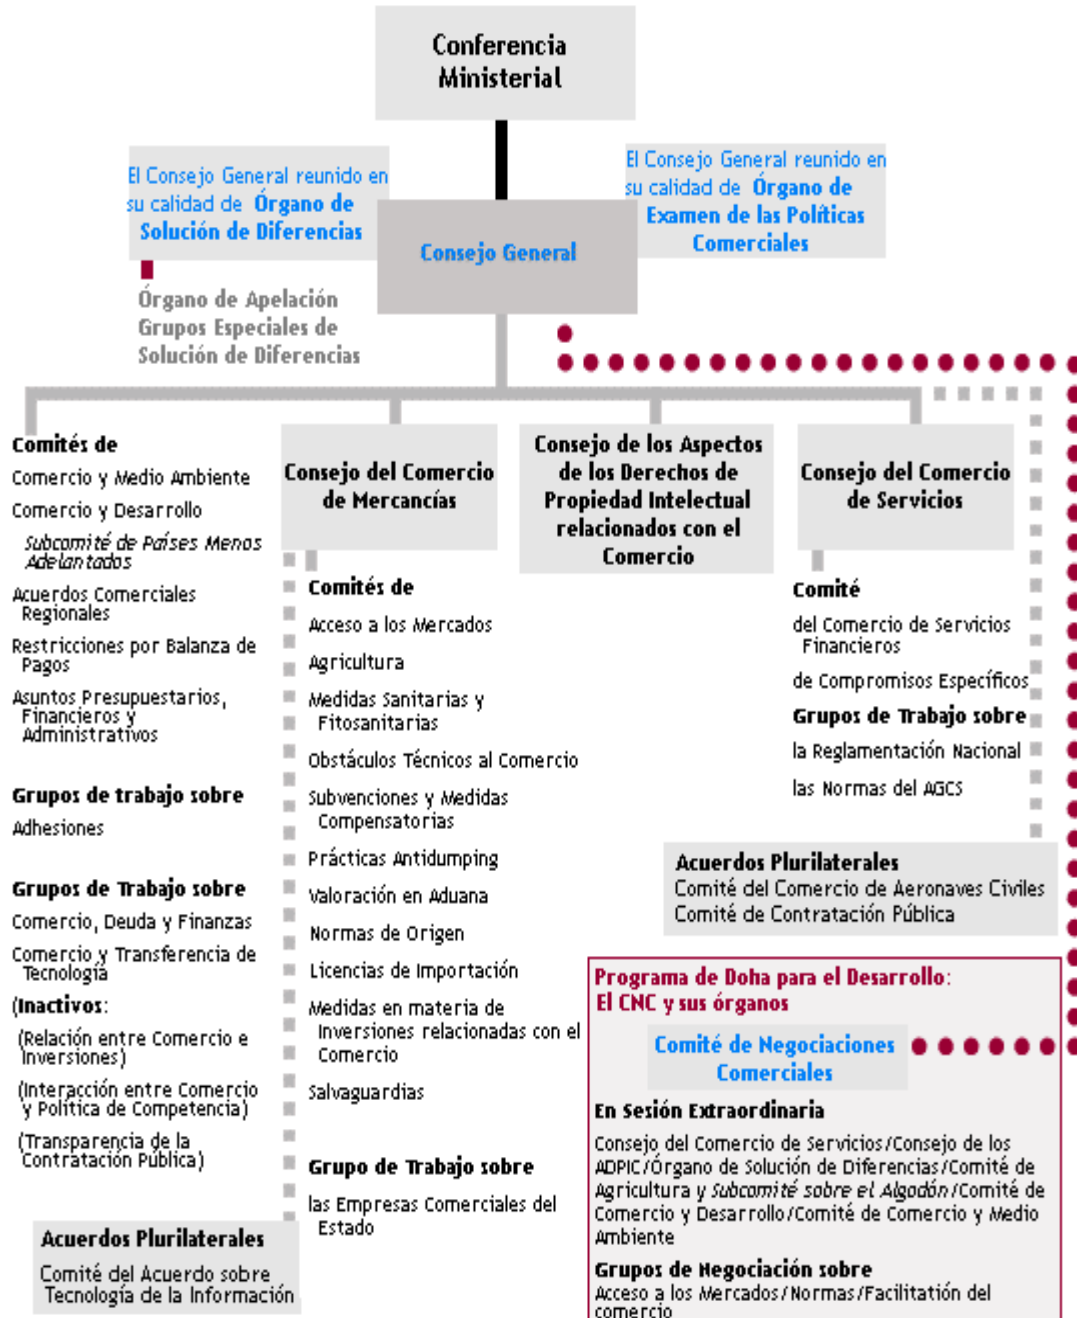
Conferencia Ministerial

El Consejo General reunido en su calidad de Órgano de Solución de Diferencias

Consejo General

El Consejo General reunido en su calidad de Órgano de Examen de las Políticas Comerciales

Órgano de Apelación
Grupos Especiales de Solución de Diferencias

Comités de
Comercio y Medio Ambiente
Comercio y Desarrollo
Subcomité de Países Menos Adelantados
Acuerdos Comerciales Regionales
Restricciones por Balanza de Pagos
Asuntos Presupuestarios, Financieros y Administrativos

Grupos de trabajo sobre
Adhesiones

Grupos de Trabajo sobre
Comercio, Deuda y Finanzas
Comercio y Transferencia de Tecnología
(Inactivos:
(Relación entre Comercio e Inversiones)
(Interacción entre Comercio y Política de Competencia)
(Transparencia de la Contratación Pública)

Acuerdos Plurilaterales
Comité del Acuerdo sobre Tecnología de la Información

Consejo del Comercio de Mercancías

Comités de
Acceso a los Mercados
Agricultura
Medidas Sanitarias y Fitosanitarias
Obstáculos Técnicos al Comercio
Subvenciones y Medidas Compensatorias
Prácticas Antidumping
Valoración en Aduana
Normas de Origen
Licencias de Importación
Medidas en materia de Inversiones relacionadas con el Comercio
Salvaguardias

Grupo de Trabajo sobre
las Empresas Comerciales del Estado

Consejo de los Aspectos de los Derechos de Propiedad Intelectual relacionados con el Comercio

Consejo del Comercio de Servicios

Comité
del Comercio de Servicios Financieros
de Compromisos Específicos
Grupos de Trabajo sobre
la Reglamentación Nacional
las Normas del AGCS

Acuerdos Plurilaterales
Comité del Comercio de Aeronaves Civiles
Comité de Contratación Pública

Programa de Doha para el Desarrollo:
El CNC y sus órganos

Comité de Negociaciones Comerciales

En Sesión Extraordinaria
Consejo del Comercio de Servicios/Consejo de los ADPIC/Órgano de Solución de Diferencias/Comité de Agricultura y Subcomité sobre el Algodón/Comité de Comercio y Desarrollo/Comité de Comercio y Medio Ambiente

Grupos de Negociación sobre
Acceso a los Mercados/Normas/Facilitación del comercio